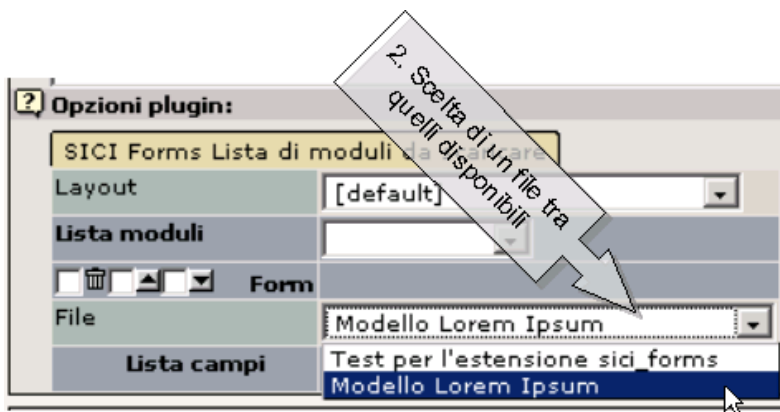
2. Scelta di un file tra quelli disponibili

? Opzioni plugin:

SICI Forms Lista di moduli da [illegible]

Layout [default]

Lista moduli

Form

File Modello Lorem Ipsum

Lista campi

Test per l'estensione sici_forms

Modello Lorem Ipsum